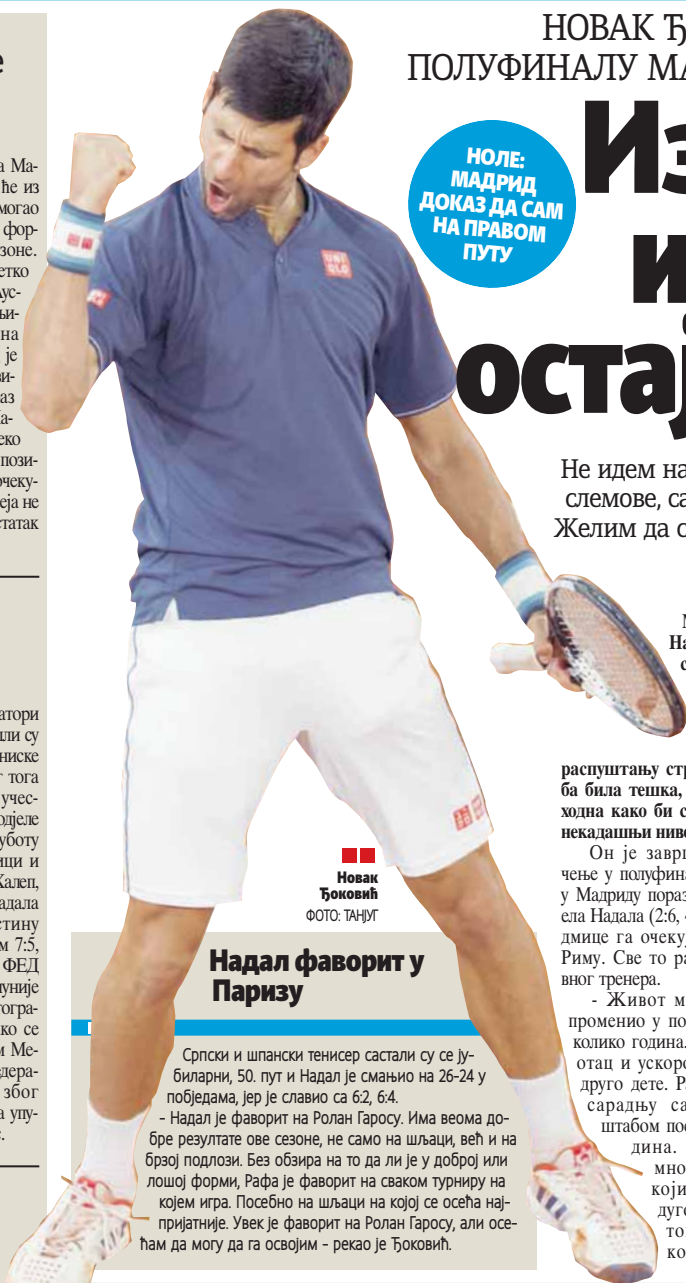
e

а Ма-
ће из
могао
фор-
зоне.
етко
аус-
ы-
на
је
и-
аз
а-
еко
пози-
очеку-
еја не
статак

атори
ли су
ниске
тога
учес-
одјеле
уботу
ици и
Халеп,
адала
стину
м 7:5,
ФЕД
униje
огра-
ко се
и Ме-
дера-
због
а упу-
.

НОВАК Ђ
ПОЛУФИНАЛУ МА

НОЛЕ: МАДРИД ДОКАЗ ДА САМ НА ПРАВОМ ПУТУ

Из
и
оста

Не идем на
слемове, са
Желим да с

М
На
с

распуштању ст
ба била тешка,
ходна како би с
некадашњи нив

Он је завр
чење у полуфина
у Мадриду пораз
ела Надала (2:6,
дмице га очеку
Риму. Све то ра
вног тренера.

- Живот м
променио у по
колико година.
отац и ускор
друго дете. Р
сарадњу са
штабом по
дина.
мно
који
дуг
то
ко

Новак Ђоковић
ФОТО: ТАНЈУГ

Надал фаворит у Паризу

Српски и шпански тенисер састали су се јубиларни, 50. пут и Надал је смањио на 26-24 у побједама, јер је славио са 6:2, 6:4.
- Надал је фаворит на Ролан Гаросу. Има веома добре резултате ове сезоне, не само на шљаци, већ и на брзој подлози. Без обзира на то да ли је у доброј или лошој форми, Рафа је фаворит на сваком турниру на којем игра. Посебно на шљаци на којој се осећа најпријатније. Увек је фаворит на Ролан Гаросу, али осећам да могу да га освојим - рекао је Ђоковић.